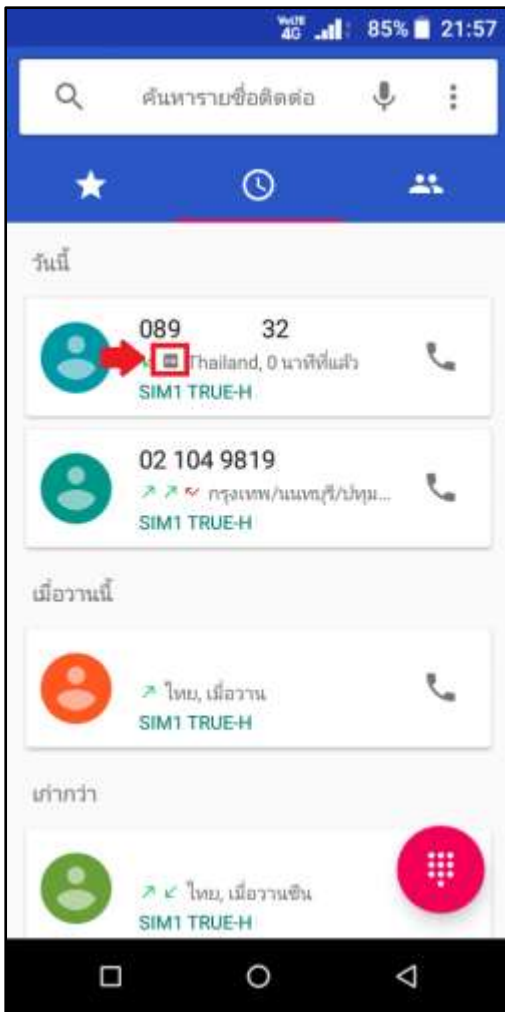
VoLTE 4G 85% 21:57

ค้นหารายชื่อติดต่อ

วันนี้

089 32
Thailand, 0 นาทีที่แล้ว
SIM1 TRUE-H

02 104 9819
กรุงเทพ/นนทบุรี/ปทุม...
SIM1 TRUE-H

เมื่อวานนี้

ไทย, เมื่อวาน
SIM1 TRUE-H

เก่ากว่า

ไทย, เมื่อวานซืน
SIM1 TRUE-H